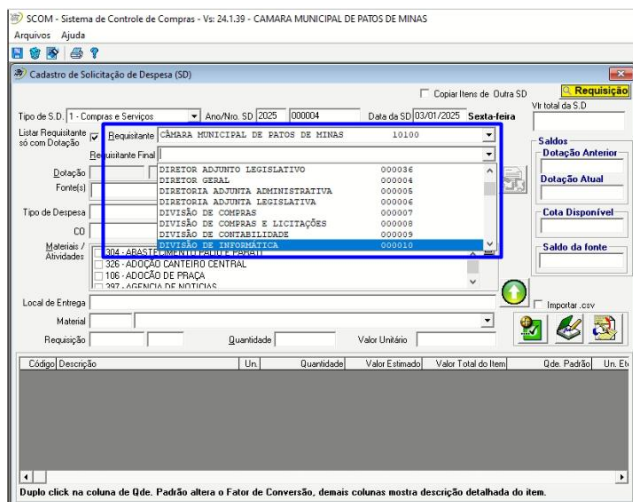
SCOM - Sistema de Controle de Compras - Vs: 24.1.39 - CAMARA MUNICIPAL DE PATOS DE MINAS
Arquivos Ajuda

Cadastro de Solicitação de Despesa (SD)

Copiar Itens de Outra SD
Requisição
Vlr total da S.D

Tipo de S.D. 1 - Compras e Serviços
Ano/Nro. SD 2025 000004
Data da SD 03/01/2025 Sexta-feira

Listar Requisitante só com Dotação
Requisitante CÂMARA MUNICIPAL DE PATOS DE MINAS 10100
Requisitante Final

| | |
|---|---|
| DIRETOR ADJUNTO LEGISLATIVO | 000036 |
| DIRETOR GERAL | 000004 |
| DIRETORIA ADJUNTA ADMINISTRATIVA | 000005 |
| DIRETORIA ADJUNTA LEGISLATIVA | 000006 |
| DIVISÃO DE COMPRAS | 000007 |
| DIVISÃO DE COMPRAS E LICITAÇÕES | 000008 |
| DIVISÃO DE CONTABILIDADE | 000009 |
| DIVISÃO DE INFORMÁTICA | 000010 |

Saldos
Dotação Anterior
Dotação Atual
Cota Disponível
Saldo da fonte

Dotação
Fonte(s)
Tipo de Despesa
CO
Materiais / Atividades
304 - ABASTECIMENTO PÚBLICO PARQUE
326 - ADOÇÃO CANTEIRO CENTRAL
106 - ADOÇÃO DE PRAÇA
297 - AGENCIA DE NOTÍCIAS

Local de Entrega
Importar .csv
Material
Requisição
Quantidade
Valor Unitário

| Código | Descrição | Un. | Quantidade | Valor Estimado | Valor Total do Item | Qde. Padrão | Un. Et |
|---|---|---|---|---|---|---|---|

Duplo click na coluna de Qde. Padrão altera o Fator de Conversão, demais colunas mostra descrição detalhada do item.